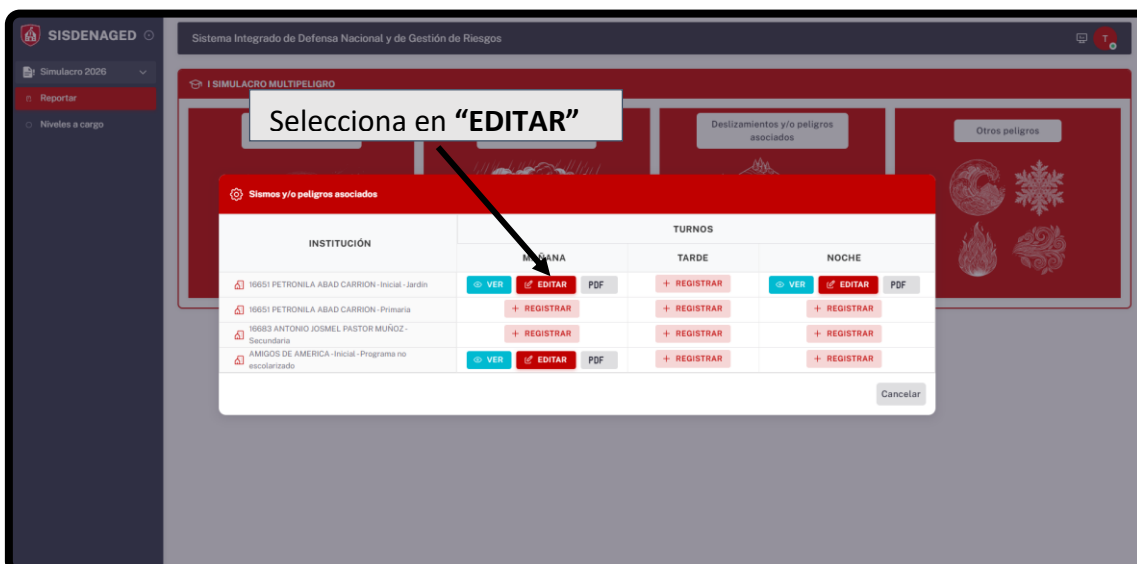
SISDENAGED

Simulacro 2026

Reportar

Niveles a cargo

Sistema Integrado de Defensa Nacional y de Gestión de Riesgos

T

I SIMULACRO MULTIPELIGRO

Selecciona en **"EDITAR"**

Deslizamientos y/o peligros asociados

Otros peligros

Sismos y/o peligros asociados

| INSTITUCIÓN | TURNOS MAÑANA | TURNOS TARDE | TURNOS NOCHE |
|---|---|---|---|
| 16651 PETRONILA ABAD CARRION - Inicial - Jardín | VER EDITAR PDF | + REGISTRAR | VER EDITAR PDF |
| 16651 PETRONILA ABAD CARRION - Primaria | + REGISTRAR | + REGISTRAR | + REGISTRAR |
| 16683 ANTONIO JOSMEL PASTOR MUÑOZ - Secundaria | + REGISTRAR | + REGISTRAR | + REGISTRAR |
| AMIGOS DE AMERICA - Inicial - Programa no escolarizado | VER EDITAR PDF | + REGISTRAR | + REGISTRAR |

Cancelar